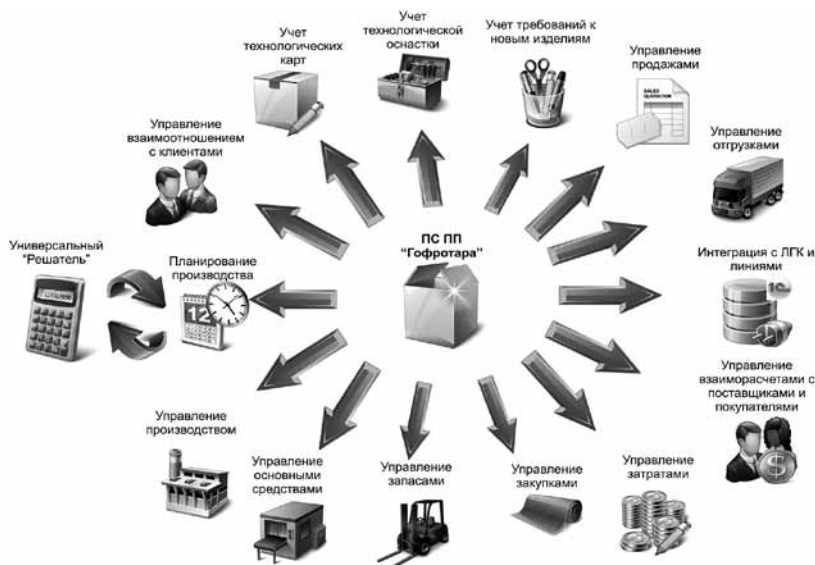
Учет технологических карт

Учет технологической оснастки

Учет требований к новым изделиям

Управление продажами

Управление взаимоотношением с клиентами

Управление отгрузками

ПС ПП "Гофротара"

Универсальный "Решатель"

Планирование производства

Интеграция с ЛГК и линиями

Управление взаиморасчетами с поставщиками и покупателями

Управление производством

Управление основными средствами

Управление запасами

Управление закупками

Управление затратами